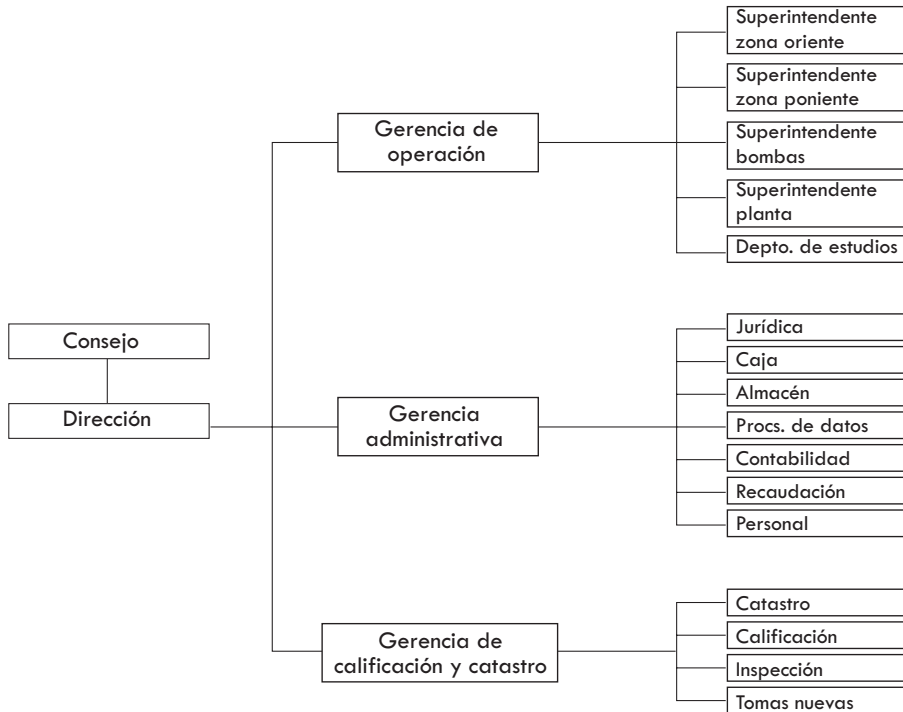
Consejo

Dirección

Gerencia de operación

Superintendente zona oriente

Superintendente zona poniente

Superintendente bombas

Superintendente planta

Depto. de estudios

Gerencia administrativa

Jurídica

Caja

Almacén

Procs. de datos

Contabilidad

Recaudación

Personal

Gerencia de calificación y catastro

Catastro

Calificación

Inspección

Tomas nuevas